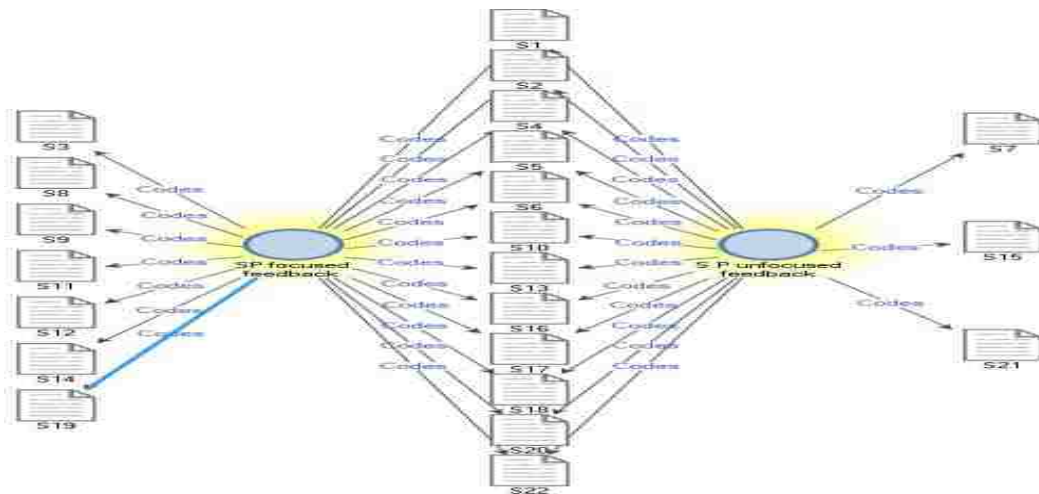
S3
S8
S9
S11
S12
S14
S19
Codes
Codes
Codes
Codes
Codes
Codes
SP focused feedback
S1
S2
S4
S5
S6
S10
S13
S16
S17
S18
S20
S22
Codes
Codes
Codes
Codes
Codes
Codes
Codes
Codes
Codes
Codes
Codes
Codes
Codes
Codes
Codes
Codes
Codes
Codes
Codes
Codes
Codes
S P unfocused feedback
Codes
Codes
Codes
S7
S15
S21